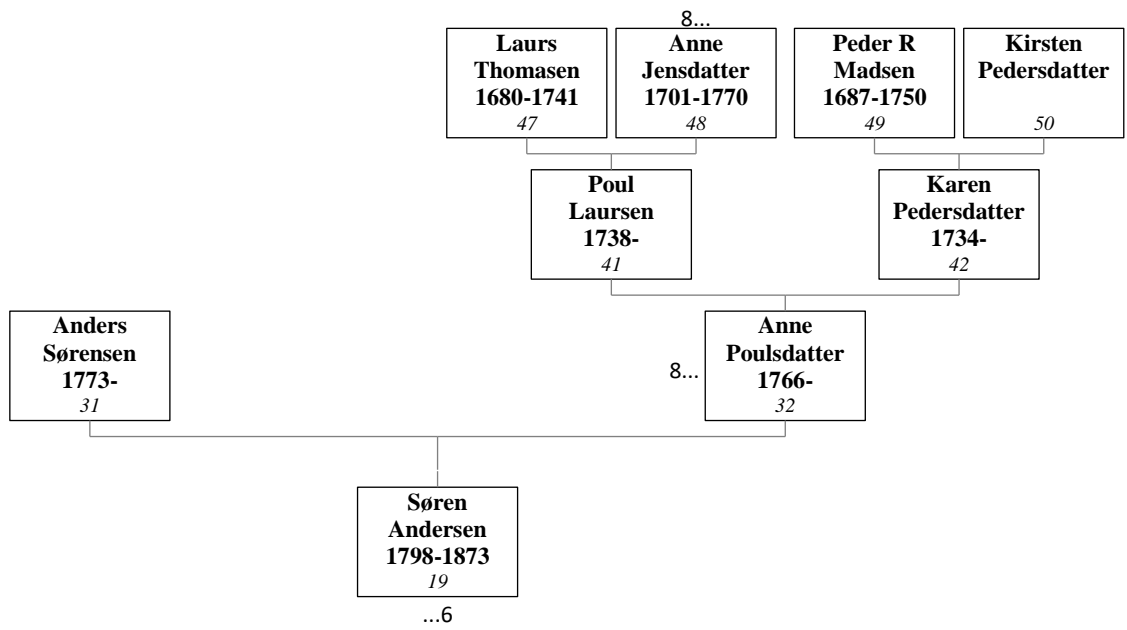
8...

Laurs Thomasen 1680-1741
47

Anne Jensdatter 1701-1770
48

Peder R Madsen 1687-1750
49

Kirsten Pedersdatter
50

Poul Laursen 1738-
41

Karen Pedersdatter 1734-
42

Anders Sørensen 1773-
31

8...

Anne Poulsdatter 1766-
32

Søren Andersen 1798-1873
19

...6